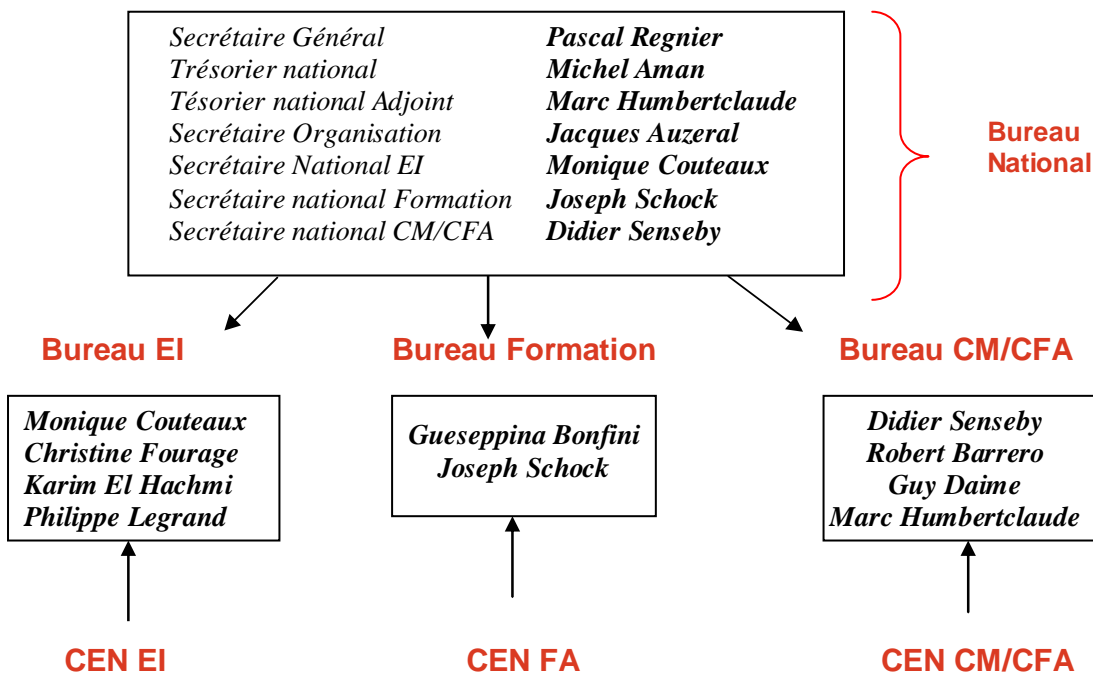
| | |
|---|---|
| Secrétaire Général | **Pascal Regnier** |
| Trésorier national | **Michel Aman** |
| Tésorier national Adjoint | **Marc Humbertclaude** |
| Secrétaire Organisation | **Jacques Auzeral** |
| Secrétaire National EI | **Monique Couteaux** |
| Secrétaire national Formation | **Joseph Schock** |
| Secrétaire national CM/CFA | **Didier Senseby** |

Bureau National

Bureau EI

Monique Couteaux
Christine Fourage
Karim El Hachmi
Philippe Legrand

CEN EI

Bureau Formation

Gueseppina Bonfini
Joseph Schock

CEN FA

Bureau CM/CFA

Didier Senseby
Robert Barrero
Guy Daime
Marc Humbertclaude

CEN CM/CFA